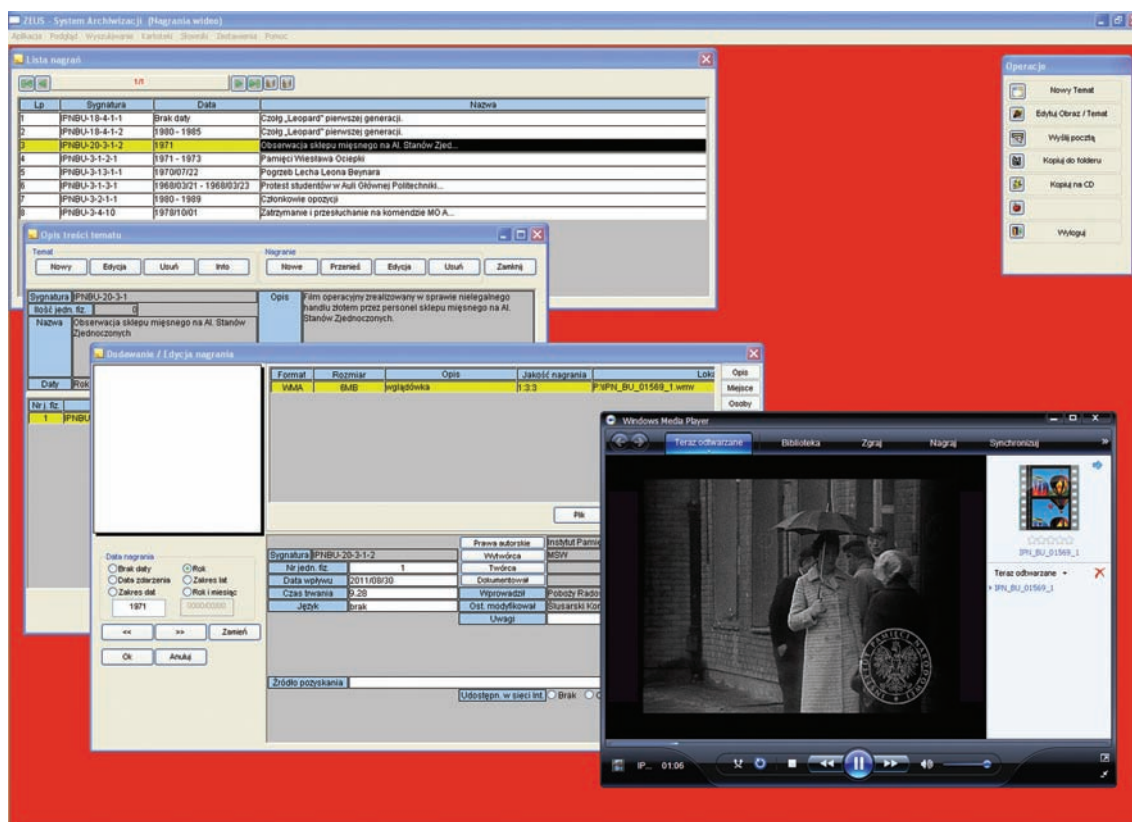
ZEUS - System Archiwizacji (Nagrania wideo)

Aplikacja Podgląd Wyszukiwanie Kartoteki Słowniki Zestawienia Pomoc

Lista nagrań

1/1

| Lp | Sygnatura | Data | Nazwa |
|---|---|---|---|
| 1 | IPNBU-18-4-1-1 | Brak daty | Czołg „Leopard" pierwszej generacji. |
| 2 | IPNBU-18-4-1-2 | 1980 - 1985 | Czołg „Leopard" pierwszej generacji. |
| 3 | IPNBU-20-3-1-2 | 1971 | Obserwacja sklepu mięsnego na Al. Stanów Zjed... |
| 4 | IPNBU-3-1-2-1 | 1971 - 1973 | Pamięci Wiesława Ociepki |
| 5 | IPNBU-3-13-1-1 | 1970/07/22 | Pogrzeb Lecha Leona Beynara |
| 6 | IPNBU-3-1-3-1 | 1968/03/21 - 1968/03/23 | Protest studentów w Auli Głównej Politechniki... |
| 7 | IPNBU-3-2-1-1 | 1980 - 1989 | Członkowie opozycji |
| 8 | IPNBU-3-4-10 | 1978/10/01 | Zatrzymanie i przesłuchanie na komendzie MO A... |

Operacje

Nowy Temat

Edytuj Obraz / Temat

Wyślij pocztą

Kopiuj do folderu

Kopiuj na CD

Wyloguj

Opis treści tematu

Temat

Nowy Edycja Usuń Info

Nagranie

Nowe Przenieś Edycja Usuń Zamknij

Sygnatura IPNBU-20-3-1

Ilość jedn. fiz. 0

Nazwa Obserwacja sklepu mięsnego na Al. Stanów Zjednoczonych

Opis Film operacyjny zrealizowany w sprawie nielegalnego handlu złotem przez personel sklepu mięsnego na Al. Stanów Zjednoczonych.

Daty Rok

Nr j. fiz.

1 IPNBU

Dodawanie / Edycja nagrania

| Format | Rozmiar | Opis | Jakość nagrania | Loka |
|---|---|---|---|---|
| WMA | 6MB | wglądówka | 1:3:3 | P:\IPN_BU_01569_1.wmv |

Opis

Miejsce

Osoby

Plik

Data nagrania

Brak daty

Rok

Data zdarzenia

Zakres lat

Zakres dat

Rok i miesiąc

1971

0000/0000

<< >> Zamień

Ok Anuluj

Sygnatura IPNBU-20-3-1-2

Nr jedn. fiz. 1

Data wpływu 2011/08/30

Czas trwania 9.28

Język brak

Prawa autorskie Instytut Pamię

Wytwórca MSW

Twórca

Dokumentował

Wprowadził Poboży Rado

Ost. modyfikował Ślusarski Kon

Uwagi

Źródło pozyskania

Udostępn. w sieci int. Brak

Windows Media Player

Teraz odtwarzane

Biblioteka

Zgraj

Nagraj

Synchronizuj

IPN_BU_01569_1

Teraz odtwarzane

IPN_BU_01569_1

IP... 01:06